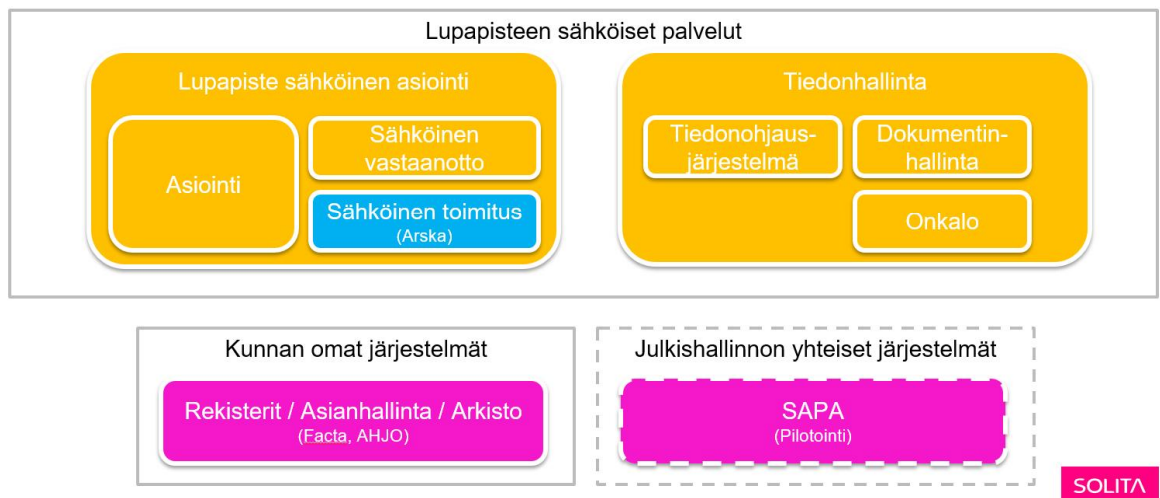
Lupapisteen sähköiset palvelut

Lupapiste sähköinen asiointi

Asiointi

Sähköinen vastaanotto

Sähköinen toimitus
(Arska)

Tiedonhallinta

Tiedonohjausjärjestelmä

Dokumentinhallinta

Onkalo

Kunnan omat järjestelmät

Rekisterit / Asianhallinta / Arkisto
(Facta, AHJO)

Julkishallinnon yhteiset järjestelmät

SAPA
(Pilotointi)

SOLITA